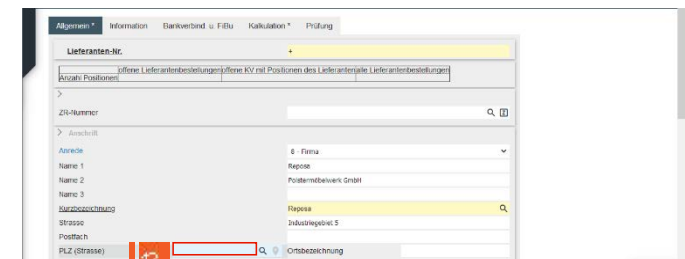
Allgemein * | Information | Bankverbind. u. FiBu | Kalkulation * | Prüfung

Lieferanten-Nr. +

| | offene Lieferantenbestellungen | offene KV mit Positionen des Lieferanten | alle Lieferantenbestellungen |
|---|---|---|---|
| Anzahl Positionen | | | |

>

ZR-Nummer

> Anschrift

Anrede 8 - Firma

Name 1 Repose

Name 2 Polstermöbelwerk GmbH

Name 3

Kurzbezeichnung Repesa

Strasse Industriegebiet 5

Postfach

PLZ (Strasse) Ortsbezeichnung